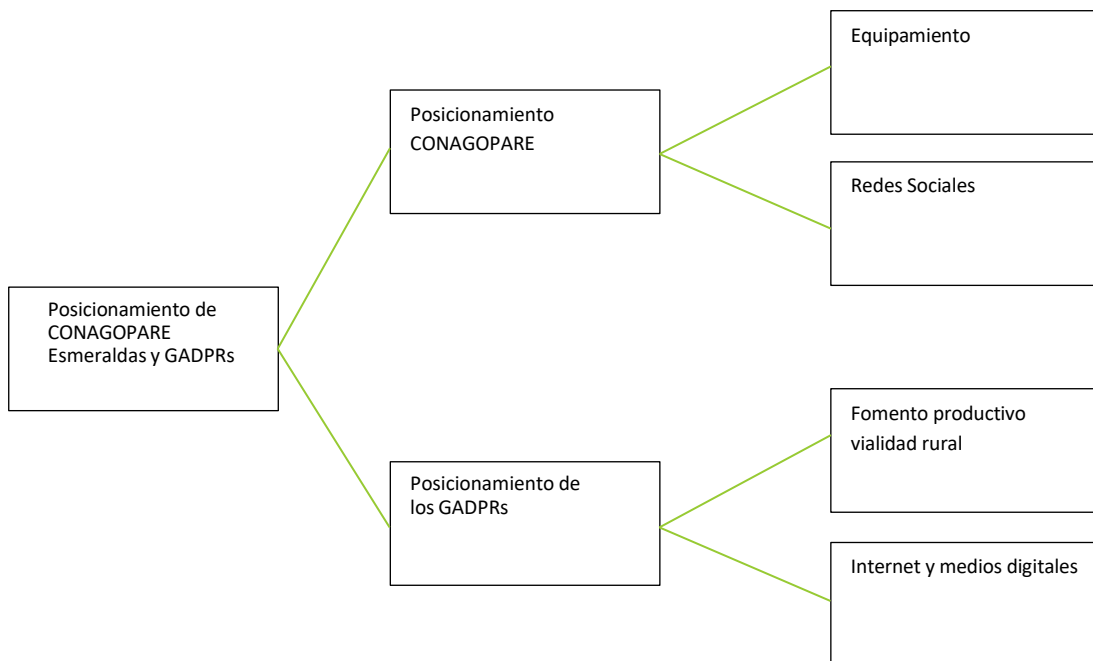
Posicionamiento de CONAGOPARE Esmeraldas y GADPRs

Posicionamiento CONAGOPARE

Equipamiento

Redes Sociales

Posicionamiento de los GADPRs

Fomento productivo vialidad rural

Internet y medios digitales